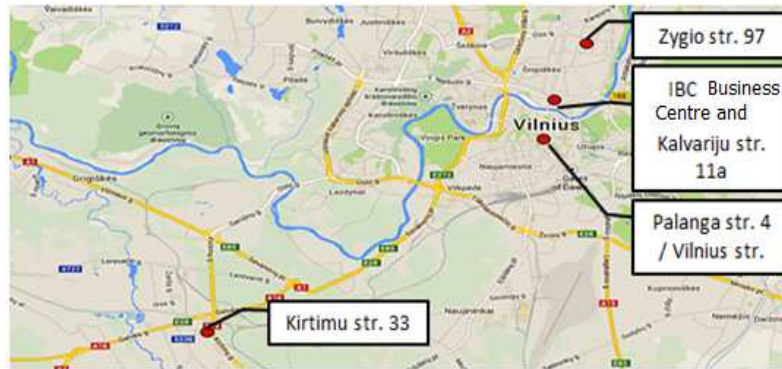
Zygio str. 97

IBC Business Centre and Kalvariju str. 11a

Vilnius

Palanga str. 4 / Vilnius str.

Kirtimu str. 33

Grigiškės

Vingio Park

Lazdynai

Vilkpėdė

Naujamiestis

Šeškinė

Pilaitė

Bukčiai

Naujininkai

Užupis

A1

A2

A16

E28

E85

E272

A4

A3

A15